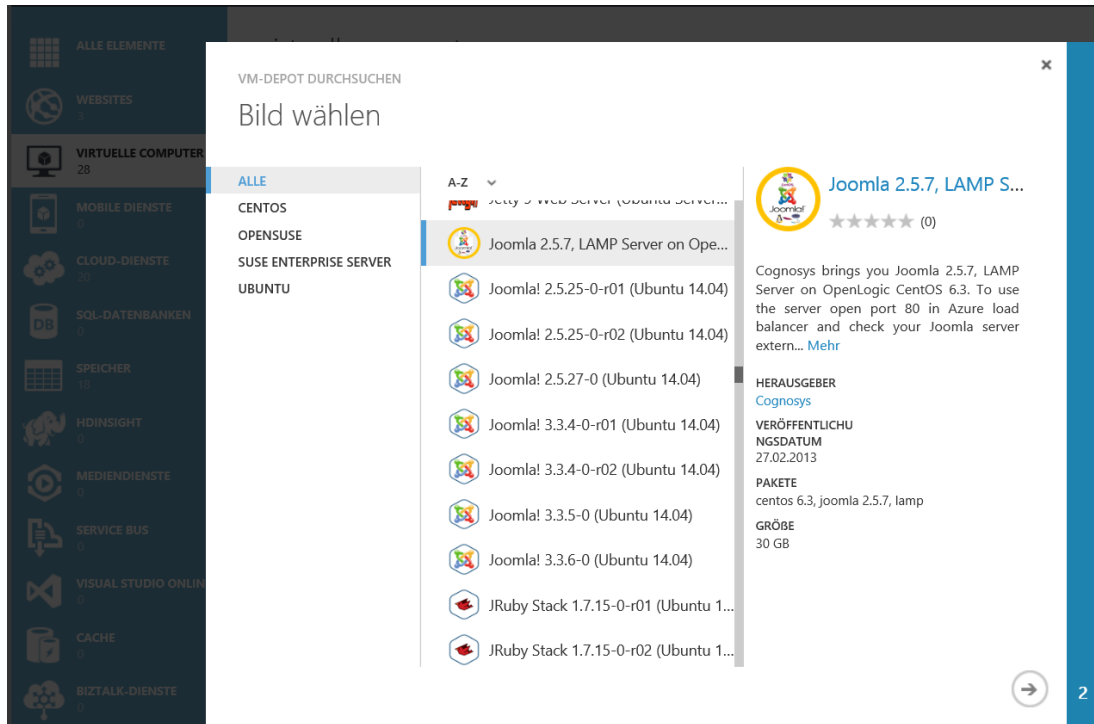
ALLE ELEMENTE

WEBSITES
3

VIRTUELLE COMPUTER
28

MOBILE DIENSTE
0

CLOUD-DIENSTE
20

SQL-DATENBANKEN
0

SPEICHER
10

HDINSIGHT
0

MEDIENDIENSTE
0

SERVICE BUS
0

VISUAL STUDIO ONLIN
0

CACHE
0

BIZTALK-DIENSTE
0

VM-DEPOT DURCHSUCHEN

Bild wählen

ALLE
CENTOS
OPENSUSE
SUSE ENTERPRISE SERVER
UBUNTU

A-Z

Jetty 9 Web Server (Ubuntu Server...
Joomla 2.5.7, LAMP Server on Ope...
Joomla! 2.5.25-0-r01 (Ubuntu 14.04)
Joomla! 2.5.25-0-r02 (Ubuntu 14.04)
Joomla! 2.5.27-0 (Ubuntu 14.04)
Joomla! 3.3.4-0-r01 (Ubuntu 14.04)
Joomla! 3.3.4-0-r02 (Ubuntu 14.04)
Joomla! 3.3.5-0 (Ubuntu 14.04)
Joomla! 3.3.6-0 (Ubuntu 14.04)
JRuby Stack 1.7.15-0-r01 (Ubuntu 1...
JRuby Stack 1.7.15-0-r02 (Ubuntu 1...

Joomla 2.5.7, LAMP S...
(0)

Cognosys brings you Joomla 2.5.7, LAMP Server on OpenLogic CentOS 6.3. To use the server open port 80 in Azure load balancer and check your Joomla server extern... Mehr

HERAUSGEBER
Cognosys

VERÖFFENTLICHUNGSDATUM
27.02.2013

PAKETE
centos 6.3, joomla 2.5.7, lamp

GRÖßE
30 GB

2